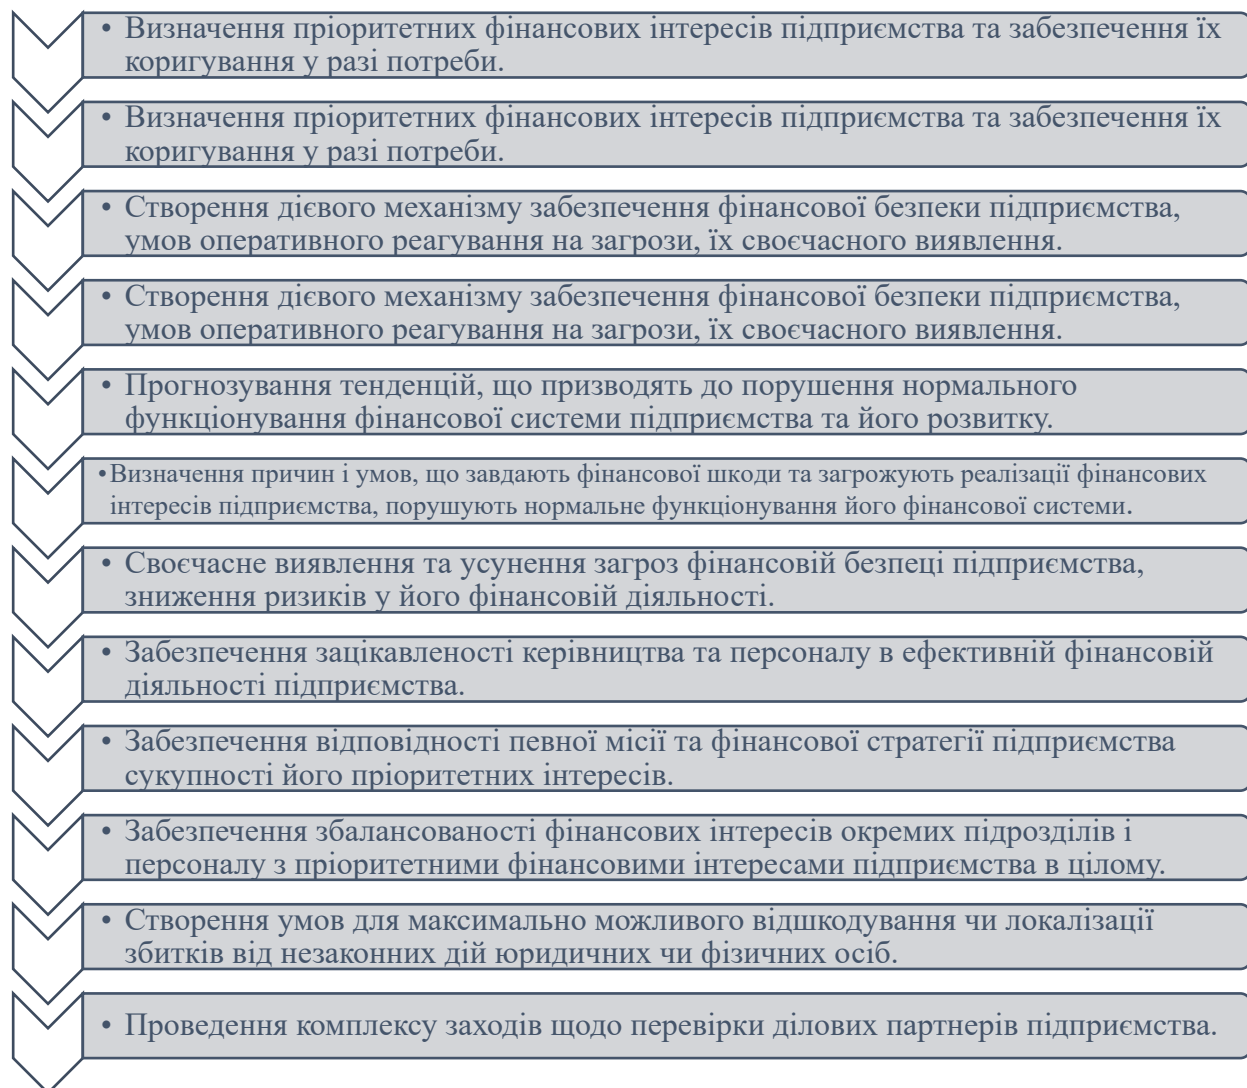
• Визначення пріоритетних фінансових інтересів підприємства та забезпечення їх коригування у разі потреби.

• Визначення пріоритетних фінансових інтересів підприємства та забезпечення їх коригування у разі потреби.

• Створення дієвого механізму забезпечення фінансової безпеки підприємства, умов оперативного реагування на загрози, їх своєчасного виявлення.

• Створення дієвого механізму забезпечення фінансової безпеки підприємства, умов оперативного реагування на загрози, їх своєчасного виявлення.

• Прогнозування тенденцій, що призводять до порушення нормального функціонування фінансової системи підприємства та його розвитку.

• Визначення причин і умов, що завдають фінансової шкоди та загрожують реалізації фінансових інтересів підприємства, порушують нормальне функціонування його фінансової системи.

• Своєчасне виявлення та усунення загроз фінансовій безпеці підприємства, зниження ризиків у його фінансовій діяльності.

• Забезпечення зацікавленості керівництва та персоналу в ефективній фінансовій діяльності підприємства.

• Забезпечення відповідності певної місії та фінансової стратегії підприємства сукупності його пріоритетних інтересів.

• Забезпечення збалансованості фінансових інтересів окремих підрозділів і персоналу з пріоритетними фінансовими інтересами підприємства в цілому.

• Створення умов для максимально можливого відшкодування чи локалізації збитків від незаконних дій юридичних чи фізичних осіб.

• Проведення комплексу заходів щодо перевірки ділових партнерів підприємства.